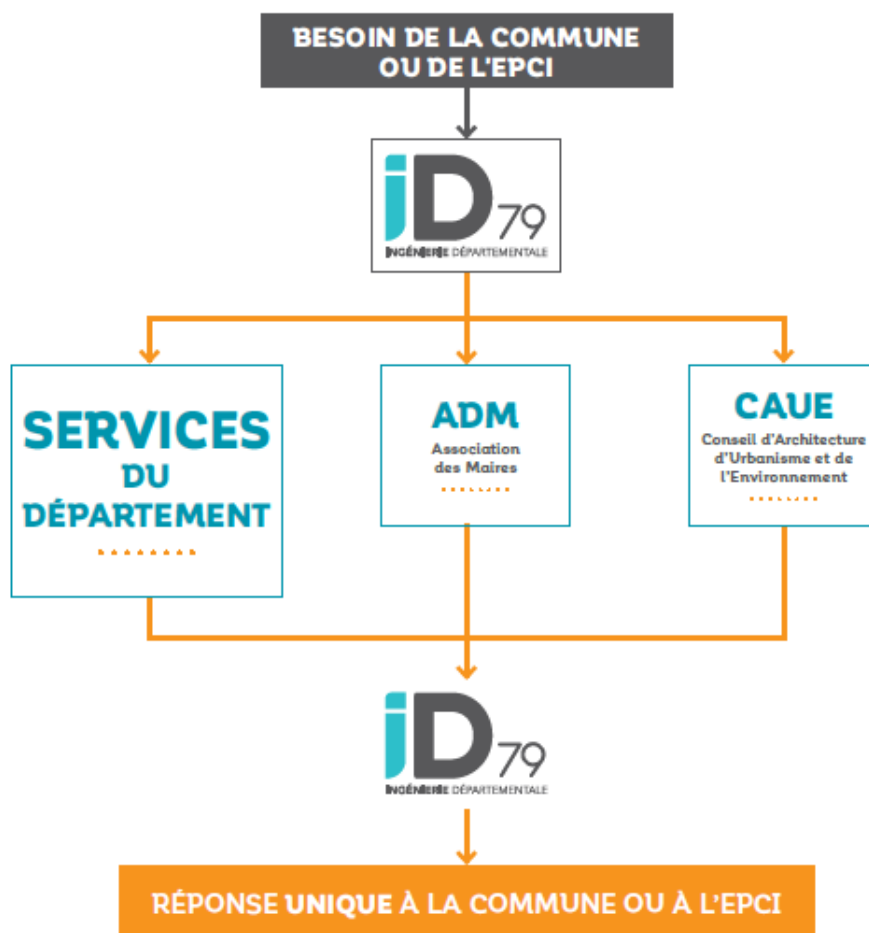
BESOIN DE LA COMMUNE OU DE L'EPCI

iD79
INGÉNIERIE DÉPARTEMENTALE

SERVICES DU DÉPARTEMENT

ADM
Association des Maires

CAUE
Conseil d'Architecture d'Urbanisme et de l'Environnement

iD79
INGÉNIERIE DÉPARTEMENTALE

RÉPONSE UNIQUE À LA COMMUNE OU À L'EPCI